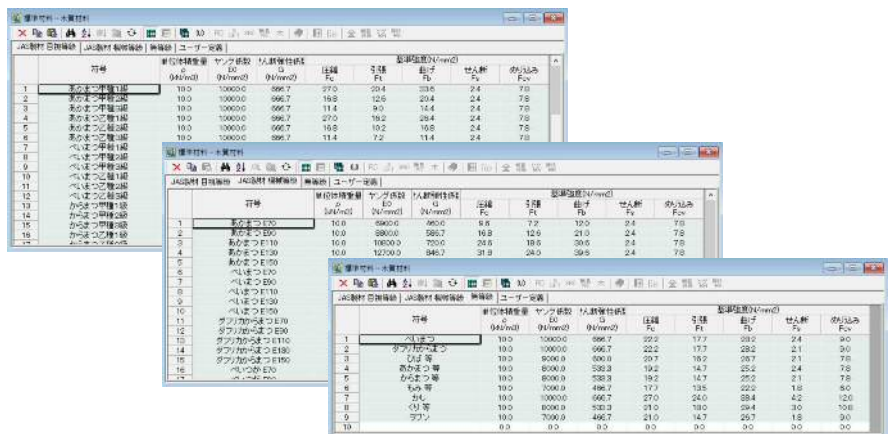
標準材料 - 木質材料

JAS製材 目視等級 | JAS製材 機械等級 | 無等級 | ユーザー定義

| | 符号 | 単位体積重量 ρ (kN/m3) | ヤング係数 E0 (N/mm2) | せん断弾性係数 G (N/mm2) | 圧縮 Fc | 引張 Ft | 曲げ Fb | せん断 Fs | めりこみ Fcv |
|---|---|---|---|---|---|---|---|---|---|
| 1 | あかまつ甲種1級 | 10.0 | 10000.0 | 666.7 | 27.0 | 20.4 | 33.6 | 2.4 | 7.8 |
| 2 | あかまつ甲種2級 | 10.0 | 10000.0 | 666.7 | 16.8 | 12.6 | 20.4 | 2.4 | 7.8 |
| 3 | あかまつ甲種3級 | 10.0 | 10000.0 | 666.7 | 11.4 | 9.0 | 11.4 | 2.4 | 7.8 |
| 4 | あかまつ乙種1級 | 10.0 | 10000.0 | 666.7 | 27.0 | 18.2 | 28.4 | 2.4 | 7.8 |
| 5 | あかまつ乙種2級 | 10.0 | 10000.0 | 666.7 | 16.8 | 10.2 | 16.8 | 2.4 | 7.8 |
| 6 | あかまつ乙種3級 | 10.0 | 10000.0 | 666.7 | 11.4 | 7.2 | 11.4 | 2.4 | 7.8 |
| 7 | べいまつ甲種1級 | | | | | | | | |
| 8 | べいまつ甲種2級 | | | | | | | | |
| 9 | べいまつ甲種3級 | | | | | | | | |
| 10 | べいまつ乙種1級 | | | | | | | | |
| 11 | べいまつ乙種2級 | | | | | | | | |
| 12 | べいまつ乙種3級 | | | | | | | | |
| 13 | からまつ甲種1級 | | | | | | | | |
| 14 | からまつ甲種2級 | | | | | | | | |
| 15 | からまつ甲種3級 | | | | | | | | |
| 16 | からまつ乙種1級 | | | | | | | | |

標準材料 - 木質材料

JAS製材 目視等級 | JAS製材 機械等級 | 無等級 | ユーザー定義

| | 符号 | 単位体積重量 ρ (kN/m3) | ヤング係数 E0 (N/mm2) | せん断弾性係数 G (N/mm2) | 圧縮 Fc | 引張 Ft | 曲げ Fb | せん断 Fs | めりこみ Fcv |
|---|---|---|---|---|---|---|---|---|---|
| 1 | あかまつ E70 | 10.0 | 6900.0 | 460.0 | 9.6 | 7.2 | 12.0 | 2.4 | 7.8 |
| 2 | あかまつ E90 | 10.0 | 8800.0 | 586.7 | 16.8 | 12.6 | 21.0 | 2.4 | 7.8 |
| 3 | あかまつ E110 | 10.0 | 10800.0 | 720.0 | 24.6 | 18.6 | 30.6 | 2.4 | 7.8 |
| 4 | あかまつ E130 | 10.0 | 12700.0 | 846.7 | 31.8 | 24.0 | 39.6 | 2.4 | 7.8 |
| 5 | あかまつ E150 | | | | | | | | |
| 6 | べいまつ E70 | | | | | | | | |
| 7 | べいまつ E90 | | | | | | | | |
| 8 | べいまつ E110 | | | | | | | | |
| 9 | べいまつ E130 | | | | | | | | |
| 10 | べいまつ E150 | | | | | | | | |
| 11 | ダフリカからまつ E70 | | | | | | | | |
| 12 | ダフリカからまつ E90 | | | | | | | | |
| 13 | ダフリカからまつ E110 | | | | | | | | |
| 14 | ダフリカからまつ E130 | | | | | | | | |
| 15 | ダフリカからまつ E150 | | | | | | | | |
| 16 | べいつが E70 | | | | | | | | |

標準材料 - 木質材料

JAS製材 目視等級 | JAS製材 機械等級 | 無等級 | ユーザー定義

| | 符号 | 単位体積重量 ρ (kN/m3) | ヤング係数 E0 (N/mm2) | せん断弾性係数 G (N/mm2) | 圧縮 Fc | 引張 Ft | 曲げ Fb | せん断 Fs | めりこみ Fcv |
|---|---|---|---|---|---|---|---|---|---|
| 1 | べいまつ | 10.0 | 10000.0 | 666.7 | 22.2 | 17.7 | 28.2 | 2.4 | 9.0 |
| 2 | ダフリカからまつ | 10.0 | 10000.0 | 666.7 | 22.2 | 17.7 | 28.2 | 2.1 | 9.0 |
| 3 | ひば 等 | 10.0 | 9000.0 | 600.0 | 20.7 | 16.2 | 26.7 | 2.1 | 7.8 |
| 4 | あかまつ 等 | 10.0 | 8000.0 | 533.3 | 19.2 | 14.7 | 25.2 | 2.4 | 7.8 |
| 5 | からまつ 等 | 10.0 | 8000.0 | 533.3 | 19.2 | 14.7 | 25.2 | 2.1 | 7.8 |
| 6 | もみ 等 | 10.0 | 7000.0 | 466.7 | 17.7 | 13.5 | 22.2 | 1.8 | 6.0 |
| 7 | かし | 10.0 | 10000.0 | 666.7 | 27.0 | 24.0 | 38.4 | 4.2 | 12.0 |
| 8 | くり 等 | 10.0 | 8000.0 | 533.3 | 21.0 | 18.0 | 29.4 | 3.0 | 10.8 |
| 9 | ラワン | 10.0 | 7000.0 | 466.7 | 21.0 | 14.7 | 26.7 | 1.8 | 9.0 |
| 10 | | 0.0 | 0.0 | 0.0 | 0.0 | 0.0 | 0.0 | 0.0 | 0.0 |